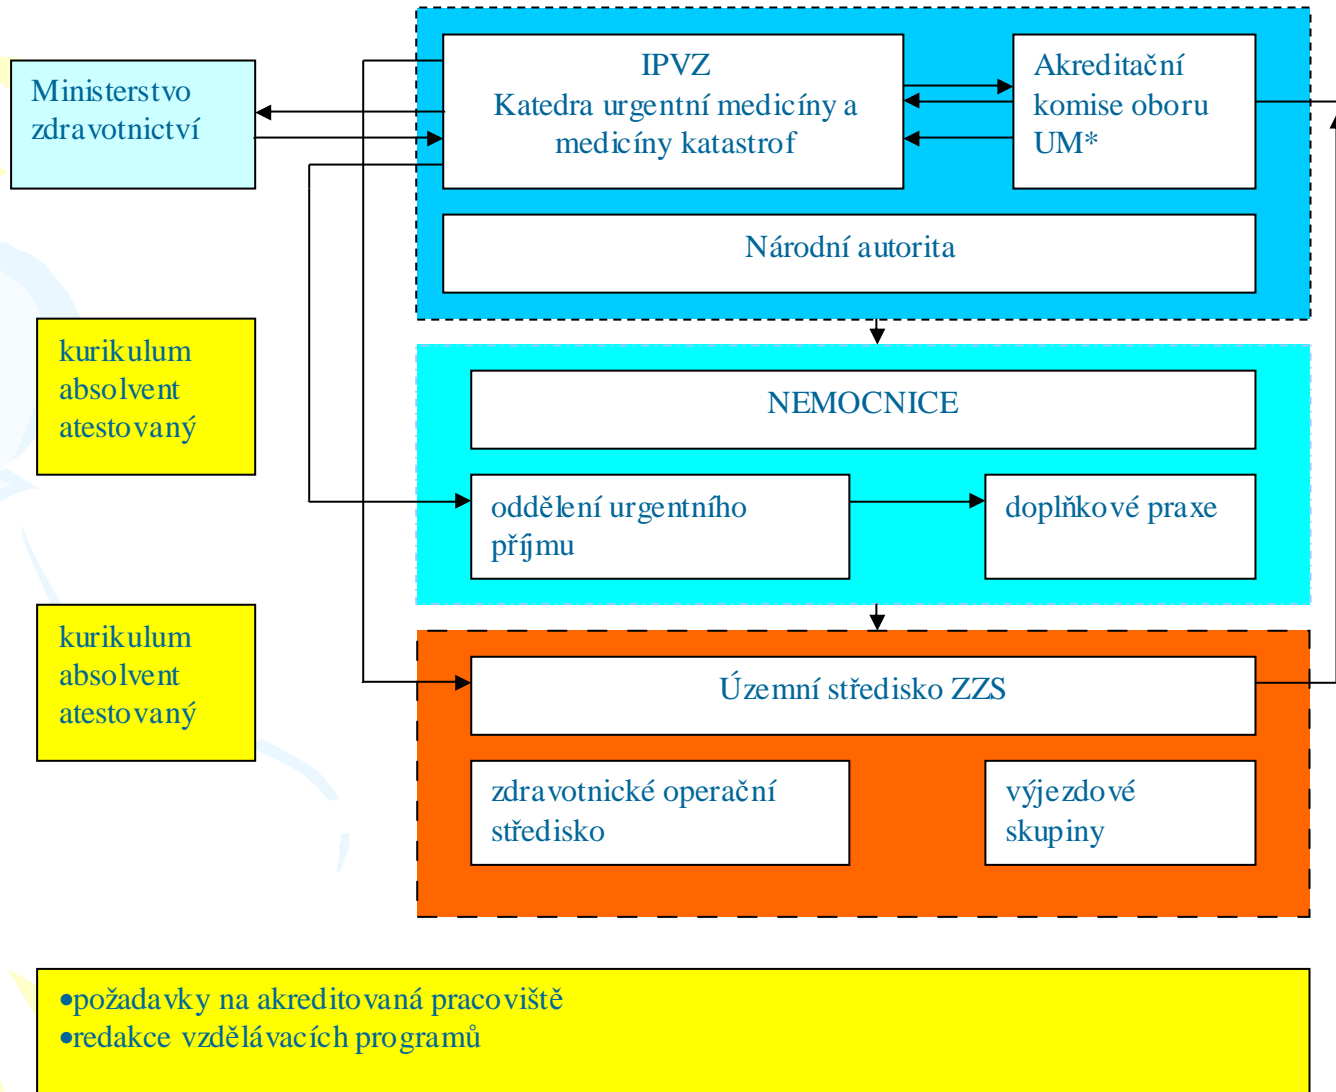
Ministerstvo zdravotnictví

IPVZ
Katedra urgentní medicíny a medicíny katastrof

Akreditační komise oboru UM*

Národní autorita

kurikulum
absolvent
atestovaný

NEMOCNICE

oddělení urgentního příjmu

doplňkové praxe

kurikulum
absolvent
atestovaný

Územní středisko ZZS

zdravotnické operační středisko

výjezdové skupiny

•požadavky na akreditovaná pracoviště
•redakce vzdělávacích programů